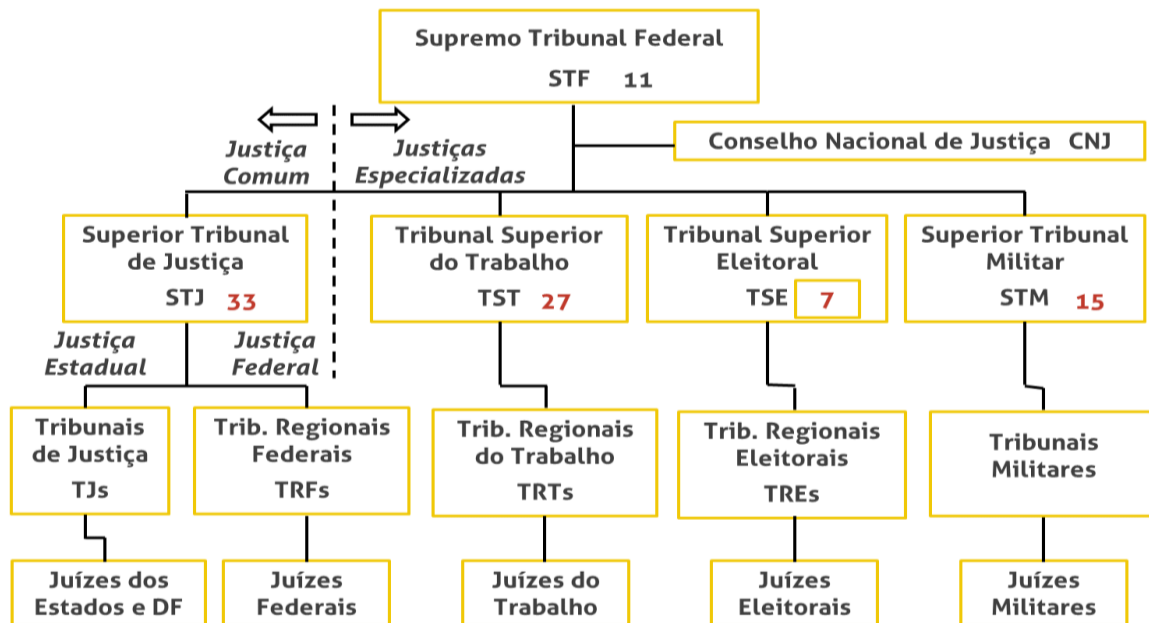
Supremo Tribunal Federal
STF 11

Justiça Comum

Justiças Especializadas

Conselho Nacional de Justiça CNJ

Superior Tribunal de Justiça
STJ 33

Tribunal Superior do Trabalho
TST 27

Tribunal Superior Eleitoral
TSE 7

Superior Tribunal Militar
STM 15

Justiça Estadual

Justiça Federal

Tribunais de Justiça
TJs

Trib. Regionais Federais
TRFs

Trib. Regionais do Trabalho
TRTs

Trib. Regionais Eleitorais
TREs

Tribunais Militares

Juízes dos Estados e DF

Juízes Federais

Juízes do Trabalho

Juízes Eleitorais

Juízes Militares